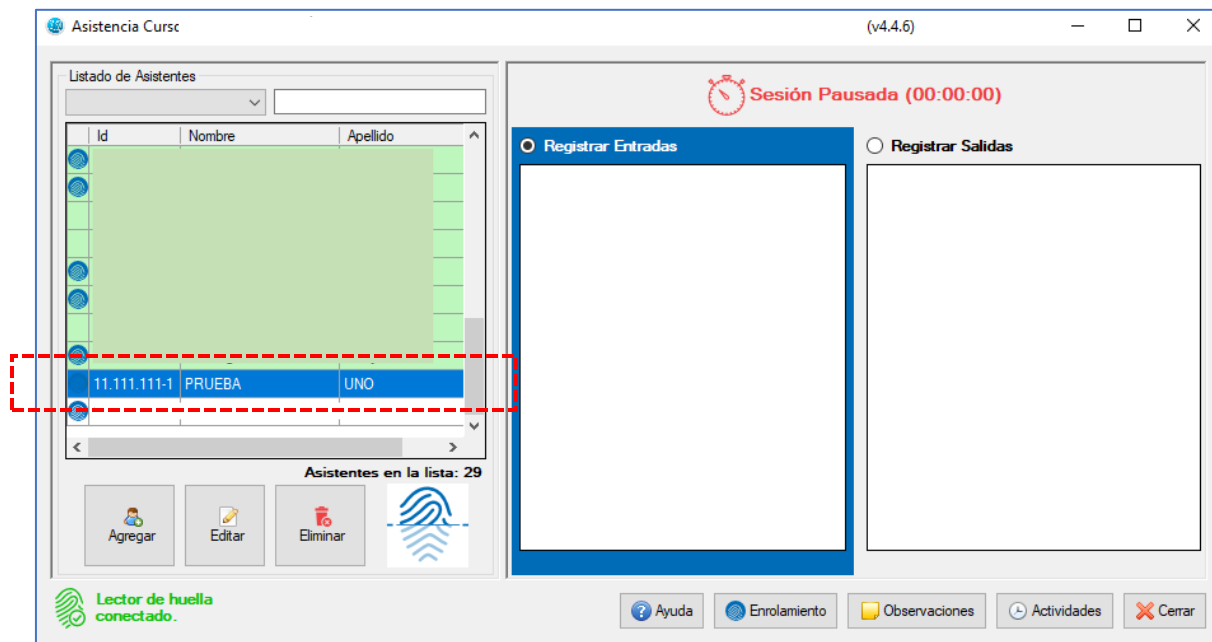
Asistencia Curso

(v4.4.6)

Listado de Asistentes

| Id | Nombre | Apellido |
|---|---|---|
| 11.111.111-1 | PRUEBA | UNO |

Asistentes en la lista: 29

Agregar

Editar

Eliminar

Sesión Pausada (00:00:00)

Registrar Entradas

Registrar Salidas

Lector de huella conectado.

Ayuda

Enrolamiento

Observaciones

Actividades

Cerrar